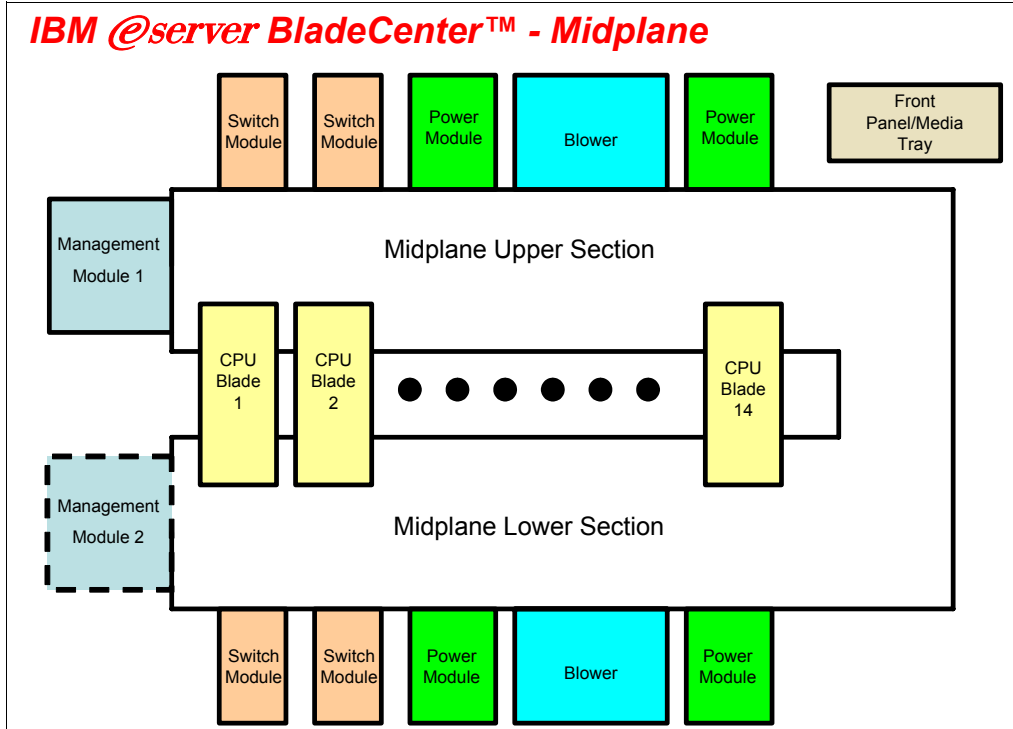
IBM @server BladeCenter™ - Midplane

Switch Module

Switch Module

Power Module

Blower

Power Module

Front Panel/Media Tray

Management Module 1

Midplane Upper Section

CPU Blade 1

CPU Blade 2

CPU Blade 14

Management Module 2

Midplane Lower Section

Switch Module

Switch Module

Power Module

Blower

Power Module